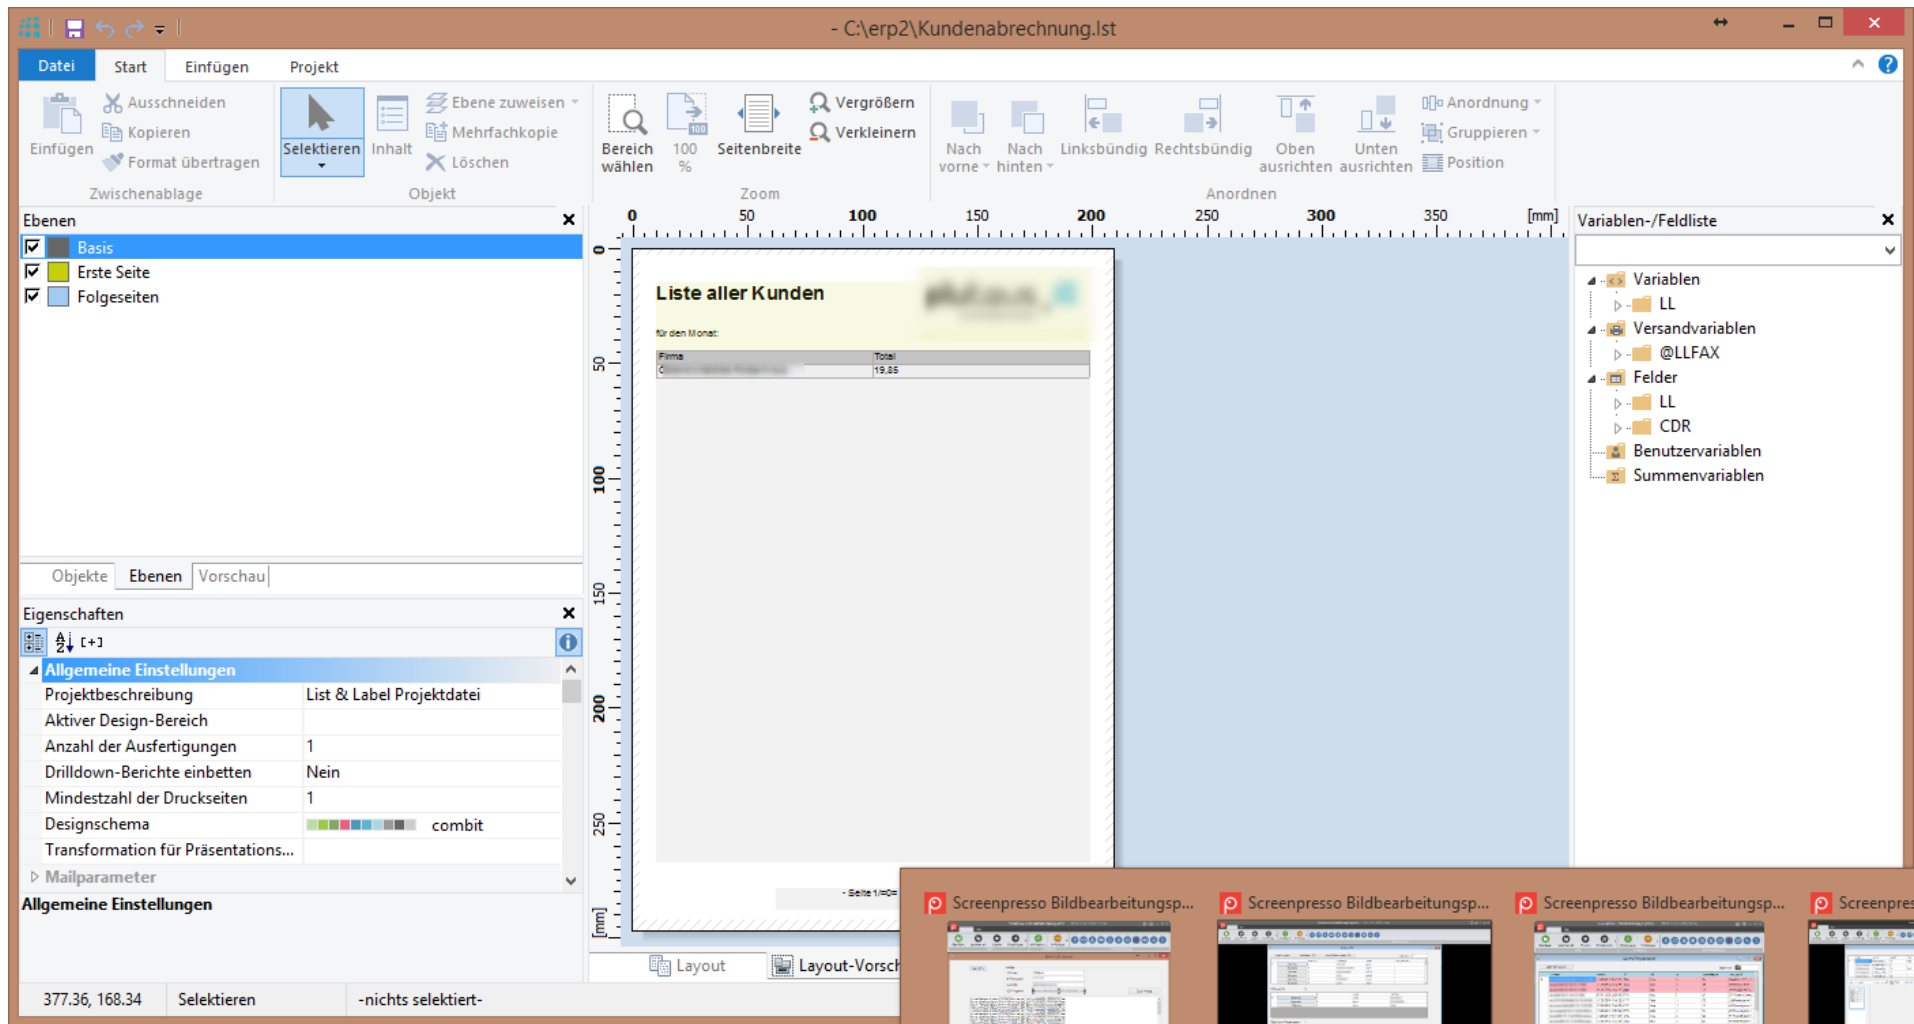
- C:\erp2\Kundenabrechnung.lst

Datei Start Einfügen Projekt

Einfügen
Ausschneiden
Kopieren
Format übertragen
Zwischenablage

Selektieren
Inhalt
Ebene zuweisen
Mehrfachkopie
Löschen
Objekt

Bereich wählen
100 %
Seitenbreite
Vergrößern
Verkleinern
Zoom

Nach vorne
Nach hinten
Linksbündig
Rechtsbündig
Oben ausrichten
Unten ausrichten
Anordnung
Gruppieren
Position
Anordnen

Ebenen
Basis
Erste Seite
Folgeseiten

Objekte Ebenen Vorschau

Eigenschaften
Allgemeine Einstellungen
| Projektbeschreibung | List & Label Projektdatei |
|---|---|
| Aktiver Design-Bereich | |
| Anzahl der Ausfertigungen | 1 |
| Drilldown-Berichte einbetten | Nein |
| Mindestzahl der Druckseiten | 1 |
| Designschema | combit |
| Transformation für Präsentations... | |

Mailparameter
Allgemeine Einstellungen

0 50 100 150 200 250 300 350 [mm]

Liste aller Kunden
für den Monat:
| Firma | Total |
|---|---|
| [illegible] | 19,85 |

- Seite 1/=0=

Layout
Layout-Vorsch

Variablen-/Feldliste
Variablen
LL
Versandvariablen
@LLFAX
Felder
LL
CDR
Benutzervariablen
Summenvariablen

Screenpresso Bildbearbeitungsp...
Screenpresso Bildbearbeitungsp...
Screenpresso Bildbearbeitungsp...
Screenpres

377.36, 168.34 Selektieren -nichts selektiert-